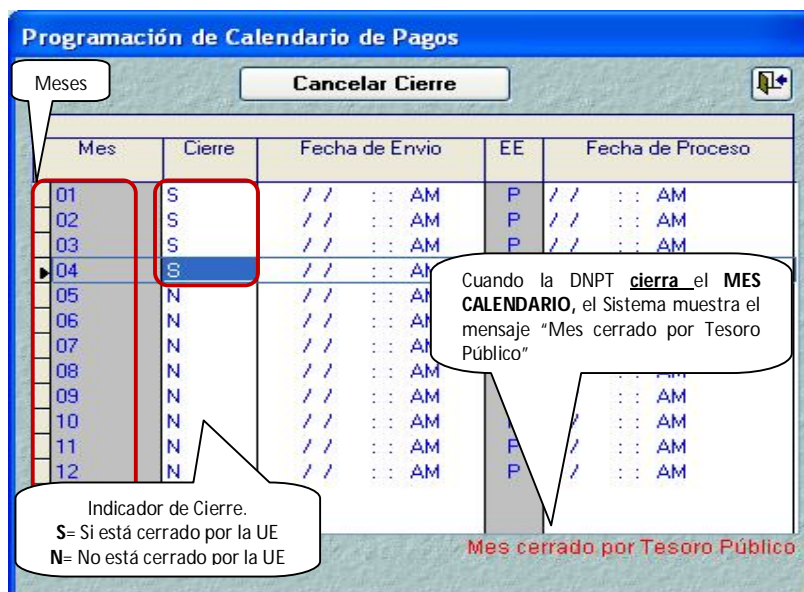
Programación de Calendario de Pagos

Meses

Cancelar Cierre

| Mes | Cierre | Fecha de Envio | EE | Fecha de Proceso |
|---|---|---|---|---|
| 01 | S | / / : : AM | P | / / : : AM |
| 02 | S | / / : : AM | P | / / : : AM |
| 03 | S | / / : : AM | P | / / : : AM |
| 04 | S | / / : : AM | | |
| 05 | N | / / : : AM | | |
| 06 | N | / / : : AM | | |
| 07 | N | / / : : AM | | |
| 08 | N | / / : : AM | | |
| 09 | N | / / : : AM | | : : AM |
| 10 | N | / / : : AM | | / : : AM |
| 11 | N | / / : : AM | P | / : : AM |
| 12 | N | / / : : AM | P | / / : : AM |

Cuando la DNPT **cierra** el **MES CALENDARIO**, el Sistema muestra el mensaje "Mes cerrado por Tesoro Público"

Indicador de Cierre.
**S**= Si está cerrado por la UE
**N**= No está cerrado por la UE

Mes cerrado por Tesoro Público